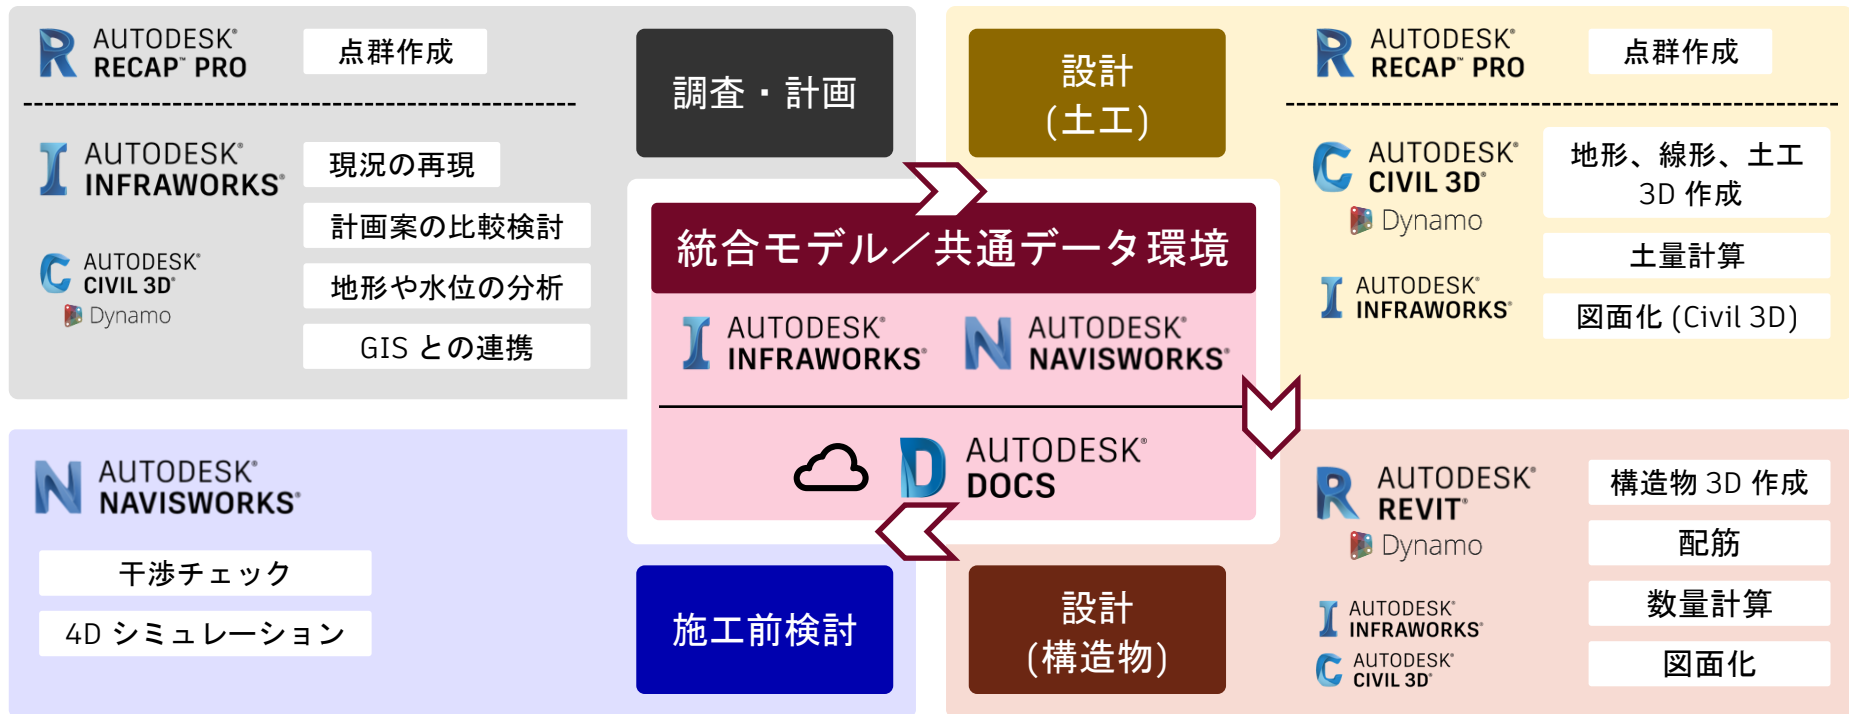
AUTODESK® RECAP™ PRO

点群作成

調査・計画

AUTODESK® INFRAWORKS®

現況の再現

計画案の比較検討

AUTODESK® CIVIL 3D®

Dynamo

地形や水位の分析

GIS との連携

設計 (土工)

AUTODESK® RECAP™ PRO

点群作成

AUTODESK® CIVIL 3D®

Dynamo

地形、線形、土工 3D 作成

土量計算

AUTODESK® INFRAWORKS®

図面化 (Civil 3D)

統合モデル／共通データ環境

AUTODESK® INFRAWORKS®

AUTODESK® NAVISWORKS®

AUTODESK® DOCS

AUTODESK® NAVISWORKS®

干渉チェック

4D シミュレーション

施工前検討

設計 (構造物)

AUTODESK® REVIT®

Dynamo

構造物 3D 作成

配筋

AUTODESK® INFRAWORKS®

数量計算

AUTODESK® CIVIL 3D®

図面化